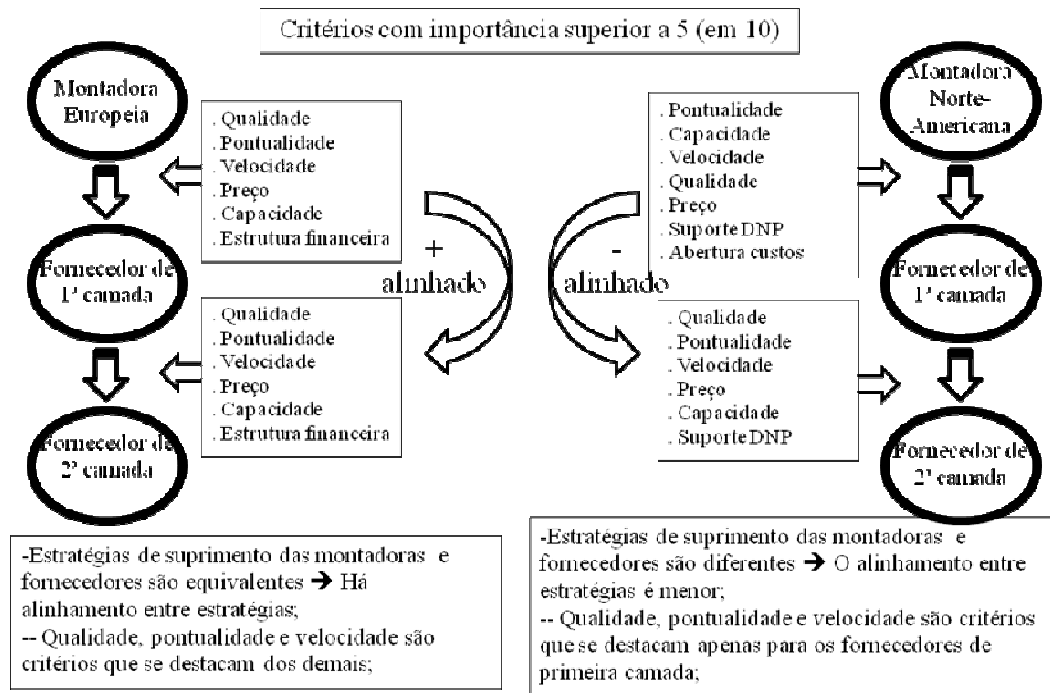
Critérios com importância superior a 5 (em 10)

Montadora Europeia

. Qualidade
. Pontualidade
. Velocidade
. Preço
. Capacidade
. Estrutura financeira

Fornecedor de 1ª camada

. Qualidade
. Pontualidade
. Velocidade
. Preço
. Capacidade
. Estrutura financeira

Fornecedor de 2ª camada

+
alinhado

-
alinhado

. Pontualidade
. Capacidade
. Velocidade
. Qualidade
. Preço
. Suporte DNP
. Abertura custos

Montadora Norte-Americana

Fornecedor de 1ª camada

. Qualidade
. Pontualidade
. Velocidade
. Preço
. Capacidade
. Suporte DNP

Fornecedor de 2ª camada

-Estratégias de suprimento das montadoras e fornecedores são equivalentes → Há alinhamento entre estratégias;
-- Qualidade, pontualidade e velocidade são critérios que se destacam dos demais;

-Estratégias de suprimento das montadoras e fornecedores são diferentes → O alinhamento entre estratégias é menor;
-- Qualidade, pontualidade e velocidade são critérios que se destacam apenas para os fornecedores de primeira camada;